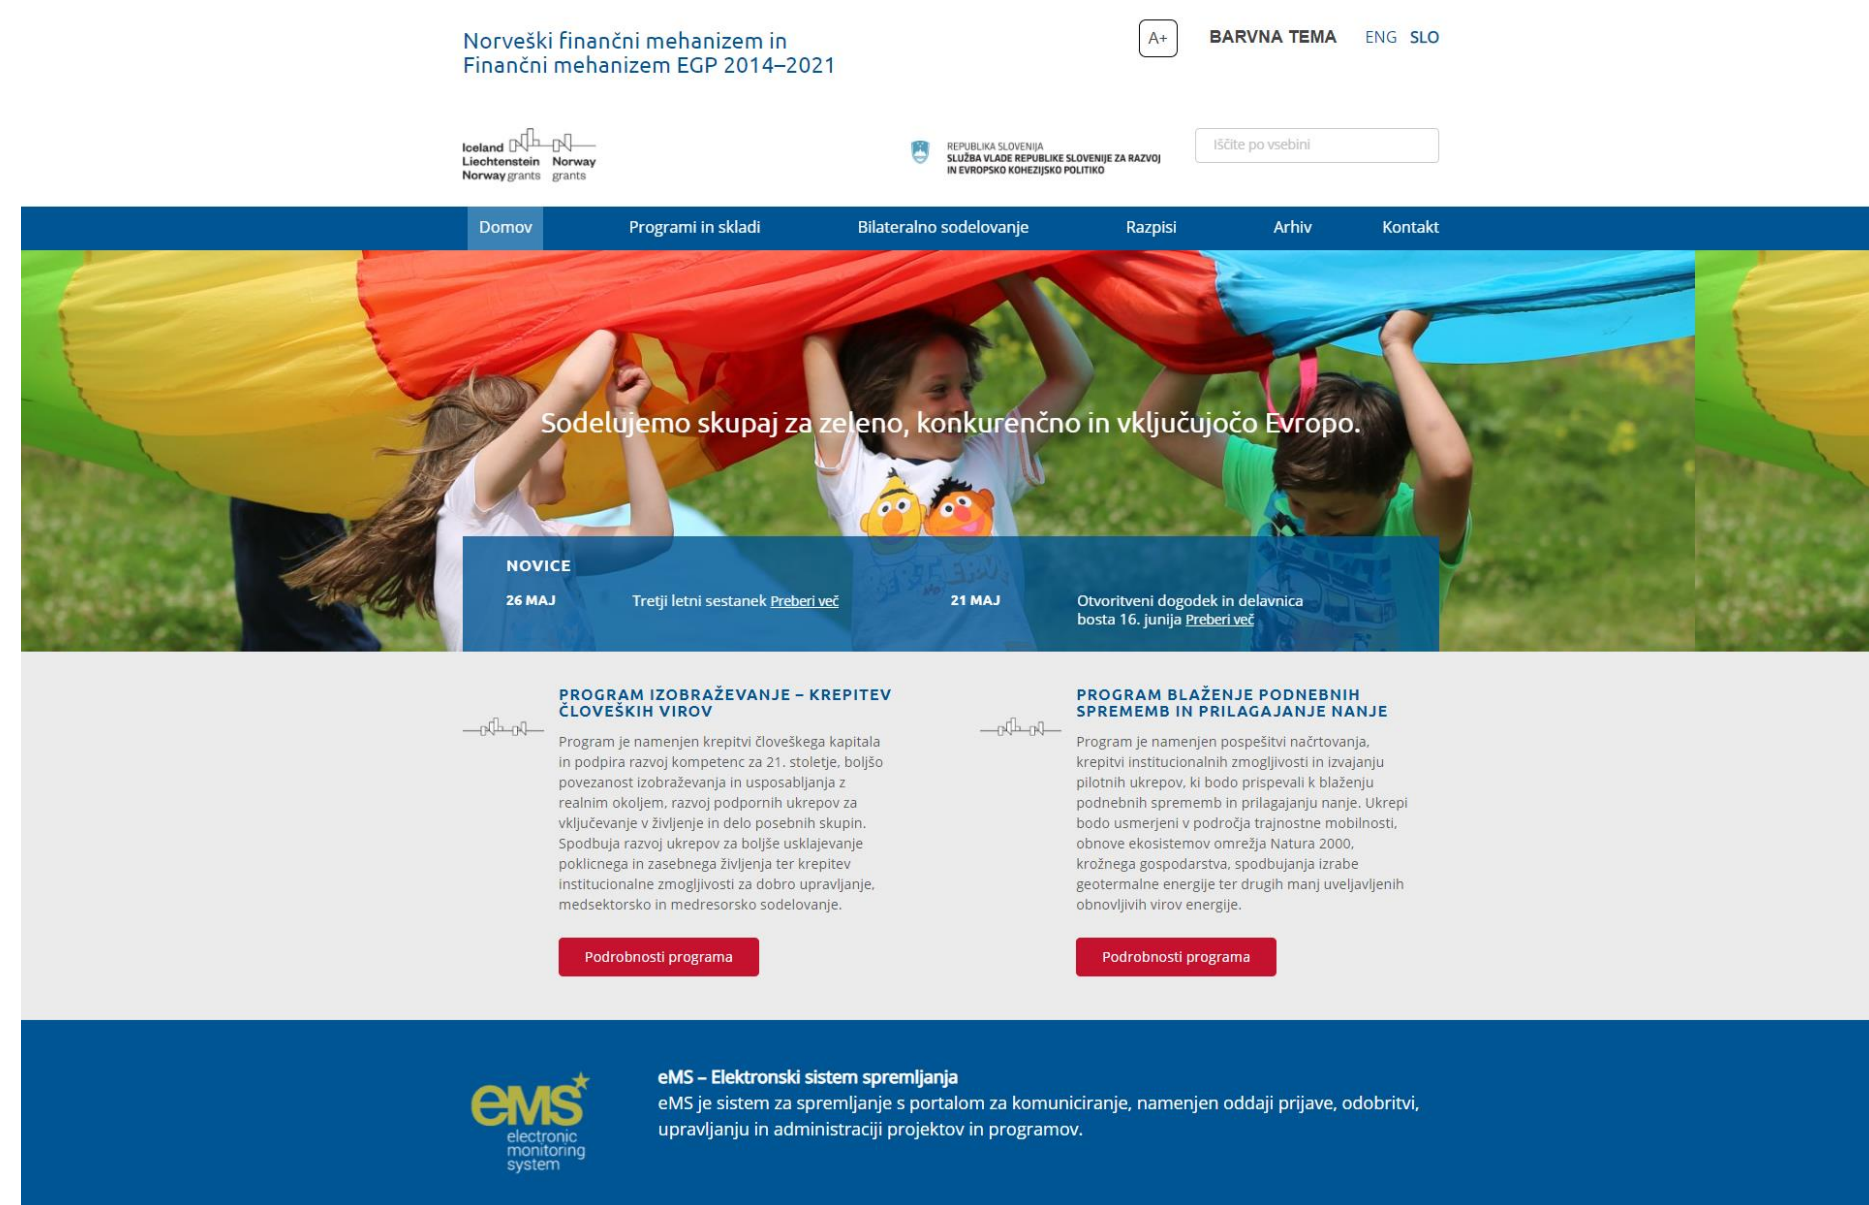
Norveški finančni mehanizem in
Finančni mehanizem EGP 2014–2021

A+ BARVNA TEMA ENG SLO

Iceland Liechtenstein Norway grants Norway grants

REPUBLIKA SLOVENIJA
SLUŽBA VLADE REPUBLIKE SLOVENIJE ZA RAZVOJ IN EVROPSKO KOHEZIJSKO POLITIKO

Iščite po vsebini

Domov Programi in skladi Bilateralno sodelovanje Razpisi Arhiv Kontakt

Sodelujemo skupaj za zeleno, konkurenčno in vključujočo Evropo.

NOVICE
26 MAJ Tretji letni sestanek Preberi več
21 MAJ Otvoritveni dogodek in delavnica bosta 16. junija Preberi več

PROGRAM IZOBRAŽEVANJE – KREPITEV ČLOVEŠKIH VIROV

Program je namenjen krepitvi človeškega kapitala in podpira razvoj kompetenc za 21. stoletje, boljšo povezanost izobraževanja in usposabljanja z realnim okoljem, razvoj podpornih ukrepov za vključevanje v življenje in delo posebnih skupin. Spodbuja razvoj ukrepov za boljše usklajevanje poklicnega in zasebnega življenja ter krepitev institucionalne zmogljivosti za dobro upravljanje, medsektorsko in medresorsko sodelovanje.

Podrobnosti programa

PROGRAM BLAŽENJE PODNEBNIH SPREMEMB IN PRILAGAJANJE NANJE

Program je namenjen pospešitvi načrtovanja, krepitvi institucionalnih zmogljivosti in izvajanju pilotnih ukrepov, ki bodo prispevali k blaženju podnebnih sprememb in prilagajanju nanje. Ukrepi bodo usmerjeni v področja trajnostne mobilnosti, obnove ekosistemov omrežja Natura 2000, krožnega gospodarstva, spodbujanja izrabe geotermalne energije ter drugih manj uveljavljenih obnovljivih virov energije.

Podrobnosti programa

eMS electronic monitoring system

eMS – Elektronski sistem spremljanja
eMS je sistem za spremljanje s portalom za komuniciranje, namenjen oddaji prijave, odobritvi, upravljanju in administraciji projektov in programov.